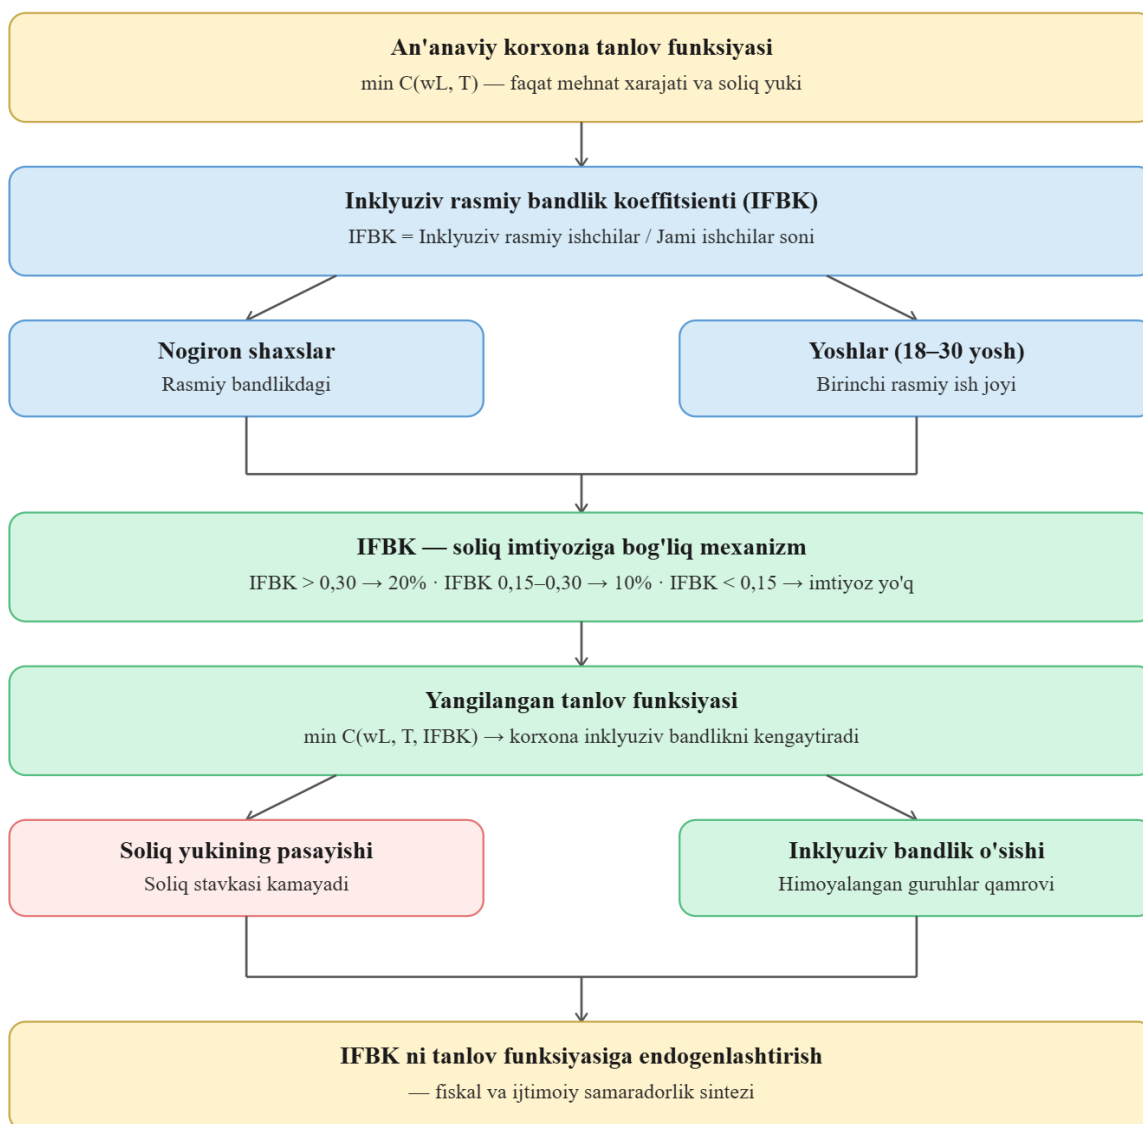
An'anaviy korxona tanlov funksiyasi
min C(wL, T) — faqat mehnat xarajati va soliq yuki

Inklyuziv rasmiy bandlik koeffitsienti (IFBK)
IFBK = Inklyuziv rasmiy ishchilar / Jami ishchilar soni

Nogiron shaxslar
Rasmiy bandlikdagi

Yoshlar (18–30 yosh)
Birinchi rasmiy ish joyi

IFBK — soliq imtiyoziga bog'liq mexanizm
IFBK > 0,30 → 20% · IFBK 0,15–0,30 → 10% · IFBK < 0,15 → imtiyoz yo'q

Yangilangan tanlov funksiyasi
min C(wL, T, IFBK) → korxona inklyuziv bandlikni kengaytiradi

Soliq yukining pasayishi
Soliq stavkasi kamayadi

Inklyuziv bandlik o'sishi
Himoyalangan guruhlar qamrovi

IFBK ni tanlov funksiyasiga endogenlashtirish
— fiskal va ijtimoiy samaradorlik sintezi